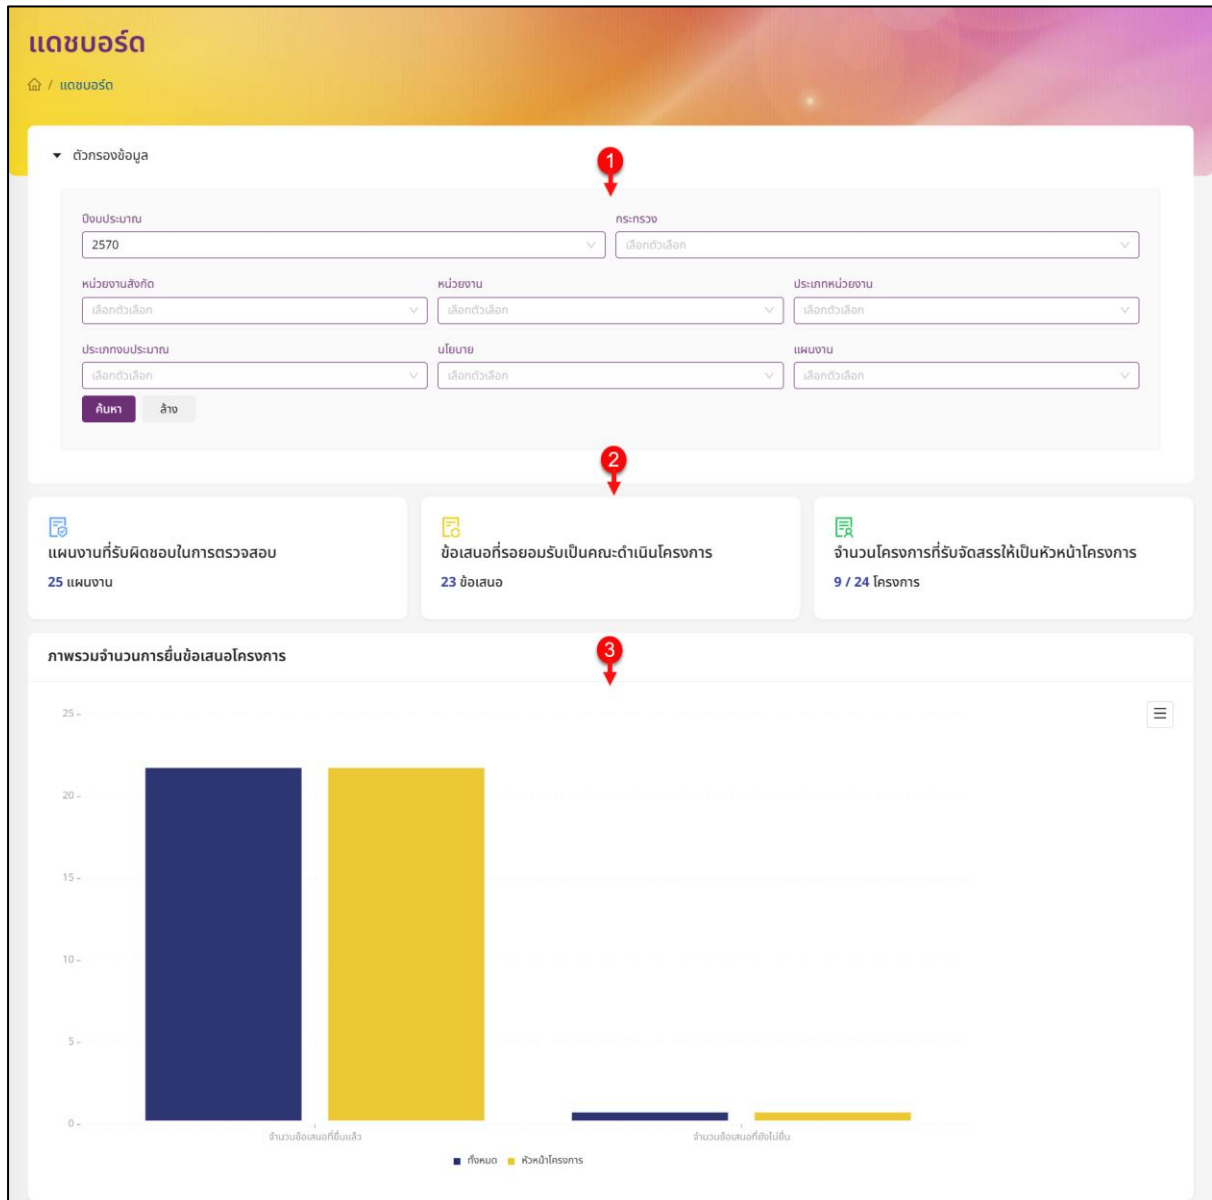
แดชบอร์ด

/ แดชบอร์ด

ตัวกรองข้อมูล

1

ปีงบประมาณ
2570

กระทรวง
เลือกตัวเลือก

หน่วยงานสังกัด
เลือกตัวเลือก

หน่วยงาน
เลือกตัวเลือก

ประเภทหน่วยงาน
เลือกตัวเลือก

ประเภทงบประมาณ
เลือกตัวเลือก

นโยบาย
เลือกตัวเลือก

แผนงาน
เลือกตัวเลือก

ค้นหา ล้าง

2

แผนงานที่รับผิดชอบในการตรวจสอบ
25 แผนงาน

ข้อเสนอที่รอยอมรับเป็นคณะดำเนินโครงการ
23 ข้อเสนอ

จำนวนโครงการที่รับจัดสรรให้เป็นหัวหน้าโครงการ
9 / 24 โครงการ

ภาพรวมจำนวนการยื่นข้อเสนอโครงการ

3

25
20
15
10
5
0

จำนวนข้อเสนอที่ยื่นแล้ว
จำนวนข้อเสนอที่ยังไม่ยื่น

ทั้งหมด หัวหน้าโครงการ